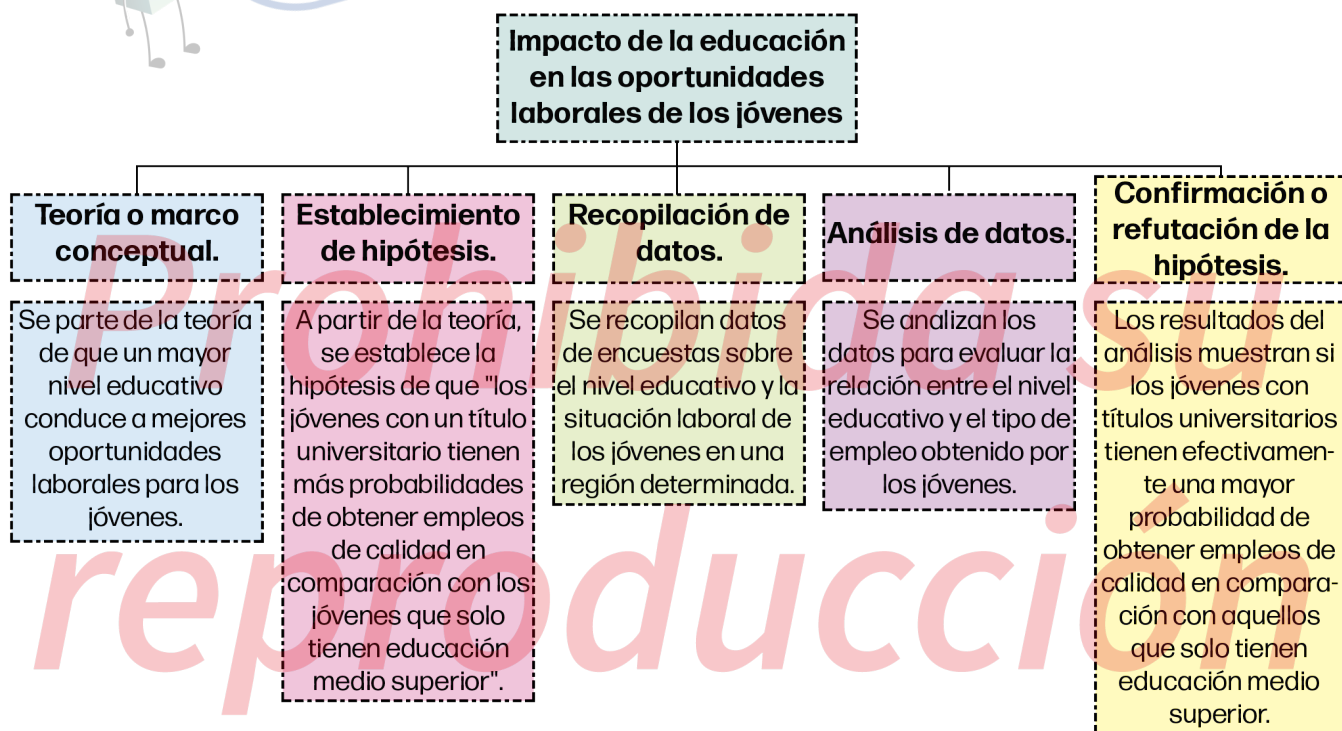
Impacto de la educación en las oportunidades laborales de los jóvenes

Teoría o marco conceptual.

Se parte de la teoría de que un mayor nivel educativo conduce a mejores oportunidades laborales para los jóvenes.

Establecimiento de hipótesis.

A partir de la teoría, se establece la hipótesis de que "los jóvenes con un título universitario tienen más probabilidades de obtener empleos de calidad en comparación con los jóvenes que solo tienen educación medio superior".

Recopilación de datos.

Se recopilan datos de encuestas sobre el nivel educativo y la situación laboral de los jóvenes en una región determinada.

Análisis de datos.

Se analizan los datos para evaluar la relación entre el nivel educativo y el tipo de empleo obtenido por los jóvenes.

Confirmación o refutación de la hipótesis.

Los resultados del análisis muestran si los jóvenes con títulos universitarios tienen efectivamente una mayor probabilidad de obtener empleos de calidad en comparación con aquellos que solo tienen educación medio superior.

Prohibida su reproducción